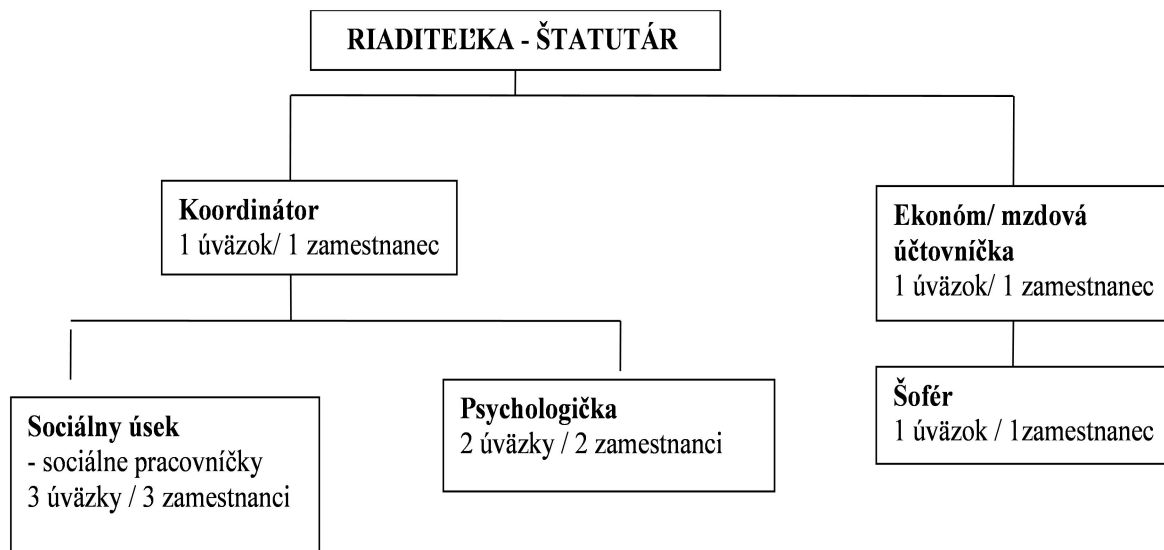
RIADITEĽKA - ŠTATUTÁR

Koordinátor
1 úväzok/ 1 zamestnanec

Ekonóm/ mzdová účtovníčka
1 úväzok/ 1 zamestnanec

Sociálny úsek
- sociálne pracovníčky
3 úväzky / 3 zamestnanci

Psychologička
2 úväzky / 2 zamestnanci

Šofér
1 úväzok / 1zamestnanec